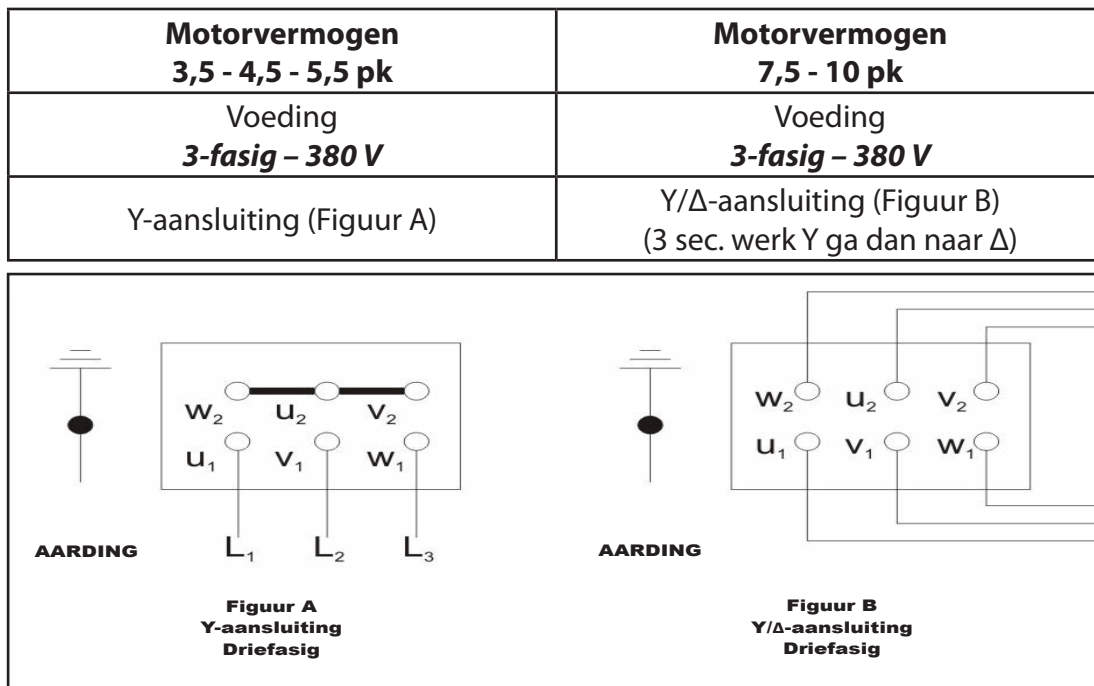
| **Motorvermogen 3,5 - 4,5 - 5,5 pk** | **Motorvermogen 7,5 - 10 pk** |
|---|---|
| Voeding ***3-fasig – 380 V*** | Voeding ***3-fasig – 380 V*** |
| Y-aansluiting (Figuur A) | Y/Δ-aansluiting (Figuur B) (3 sec. werk Y ga dan naar Δ) |

$W_2$ $U_2$ $V_2$
$U_1$ $V_1$ $W_1$
AARDING
$L_1$ $L_2$ $L_3$

Figuur A
Y-aansluiting
Driefasig

$W_2$ $U_2$ $V_2$
$U_1$ $V_1$ $W_1$
AARDING

Figuur B
Y/Δ-aansluiting
Driefasig